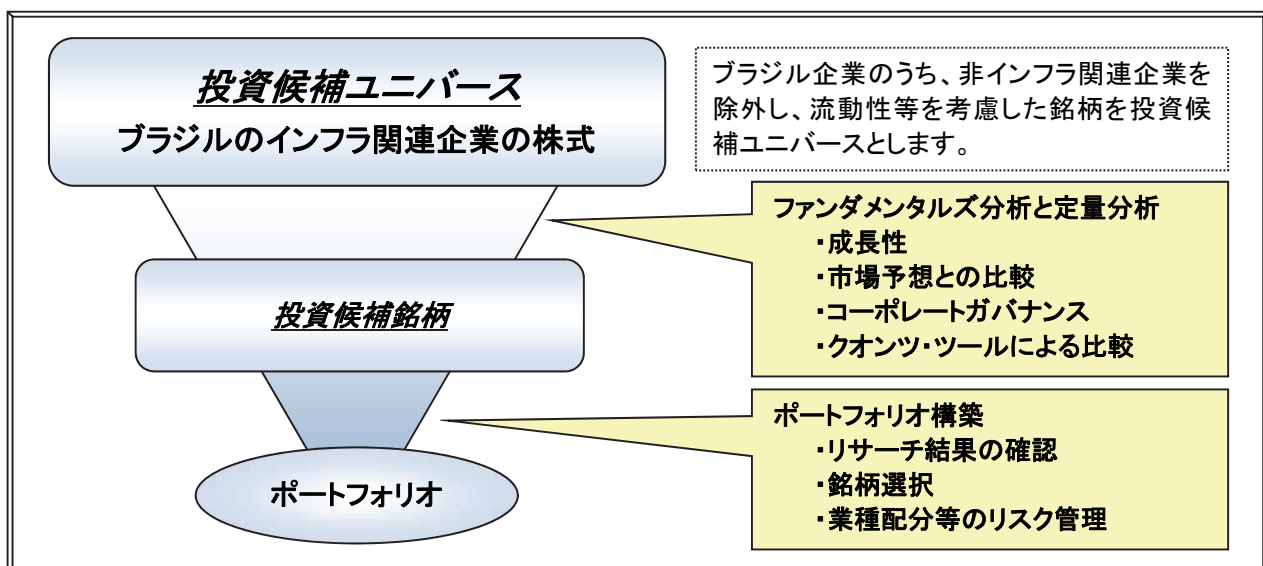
投資候補ユニバース
ブラジルのインフラ関連企業の株式

ブラジル企業のうち、非インフラ関連企業を除外し、流動性等を考慮した銘柄を投資候補ユニバースとします。

ファンダメンタルズ分析と定量分析
・成長性
・市場予想との比較
・コーポレートガバナンス
・クオンツ・ツールによる比較

投資候補銘柄

ポートフォリオ構築
・リサーチ結果の確認
・銘柄選択
・業種配分等のリスク管理

ポートフォリオ